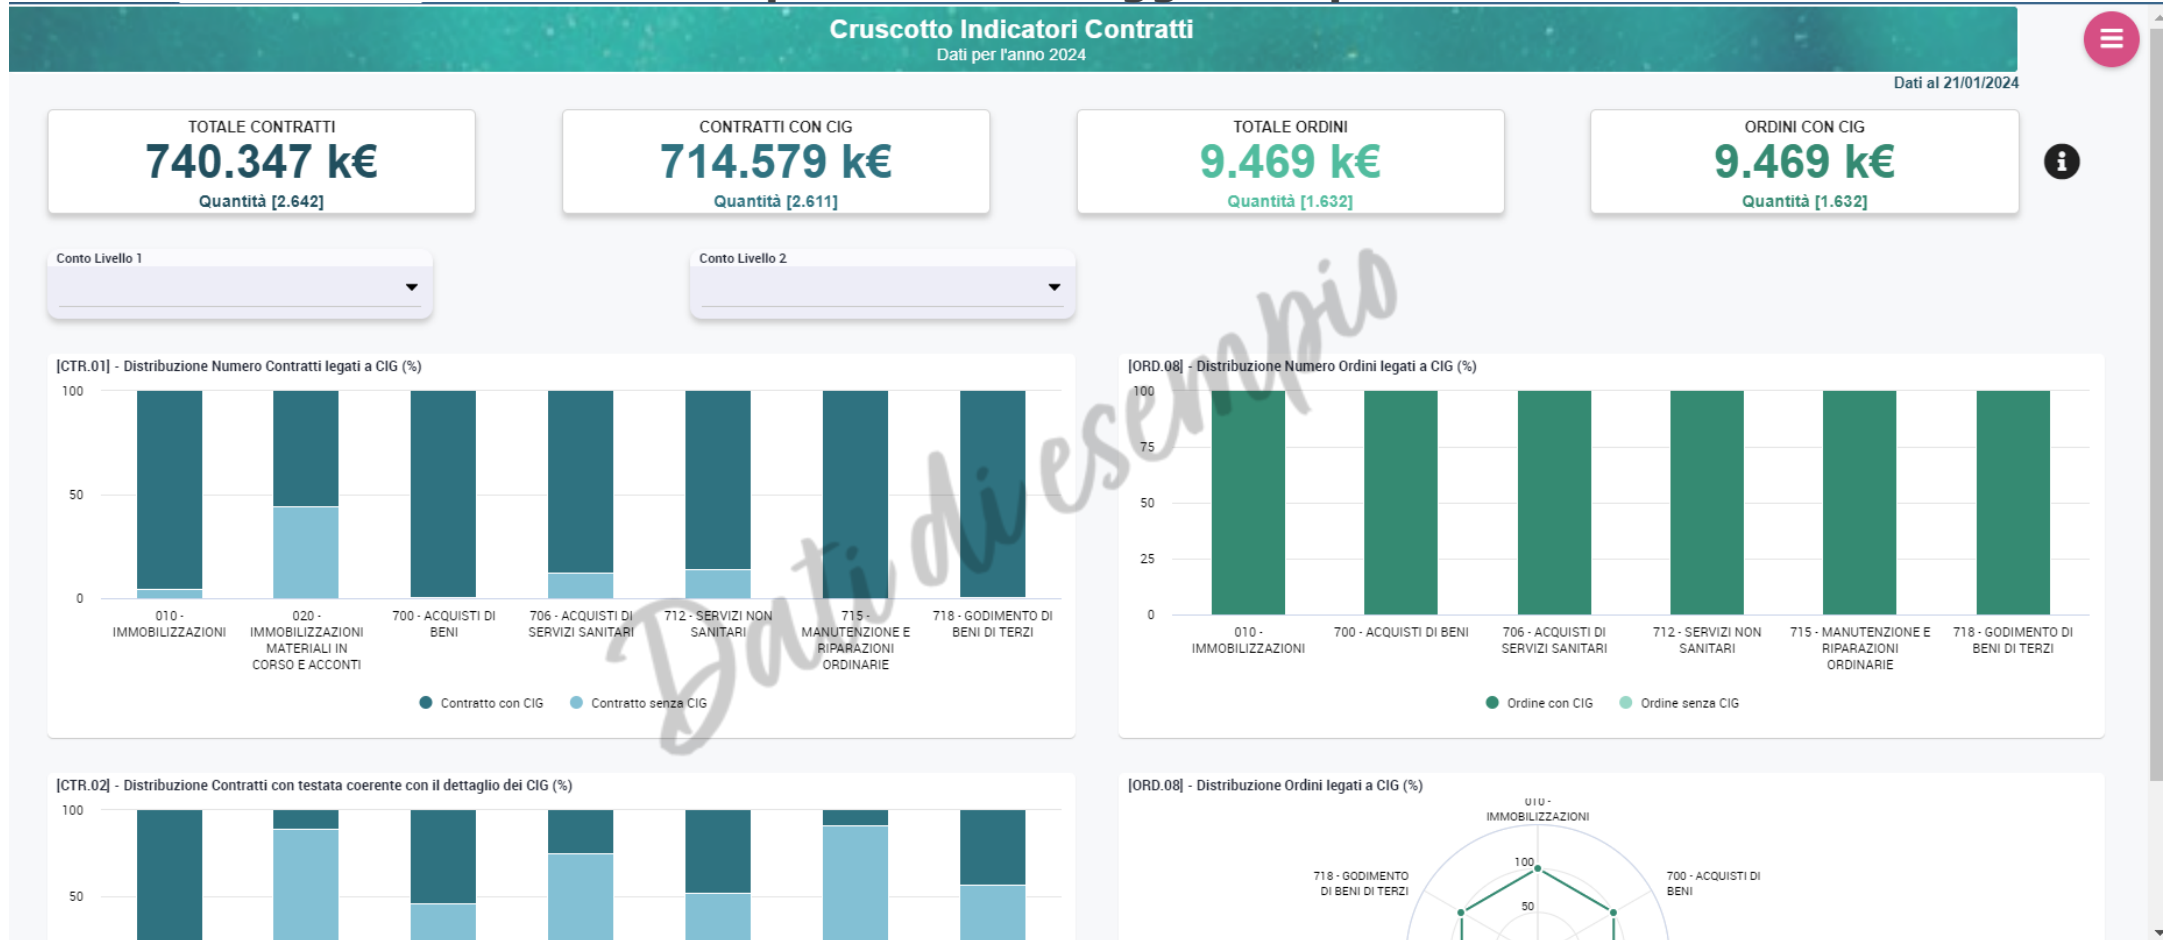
Cruscotto Indicatori Contratti
Dati per l'anno 2024

Dati al 21/01/2024

TOTALE CONTRATTI
740.347 k€
Quantità [2.642]

CONTRATTI CON CIG
714.579 k€
Quantità [2.611]

TOTALE ORDINI
9.469 k€
Quantità [1.632]

ORDINI CON CIG
9.469 k€
Quantità [1.632]

Conto Livello 1

Conto Livello 2

Dati di esempio

[CTR.01] - Distribuzione Numero Contratti legati a CIG (%)

100
50
0

010 - IMMOBILIZZAZIONI
020 - IMMOBILIZZAZIONI MATERIALI IN CORSO E ACCONTI
700 - ACQUISTI DI BENI
706 - ACQUISTI DI SERVIZI SANITARI
712 - SERVIZI NON SANITARI
715 - MANUTENZIONE E RIPARAZIONI ORDINARIE
718 - GODIMENTO DI BENI DI TERZI

Contratto con CIG
Contratto senza CIG

[ORD.08] - Distribuzione Numero Ordini legati a CIG (%)

100
75
50
25
0

010 - IMMOBILIZZAZIONI
700 - ACQUISTI DI BENI
706 - ACQUISTI DI SERVIZI SANITARI
712 - SERVIZI NON SANITARI
715 - MANUTENZIONE E RIPARAZIONI ORDINARIE
718 - GODIMENTO DI BENI DI TERZI

Ordine con CIG
Ordine senza CIG

[CTR.02] - Distribuzione Contratti con testata coerente con il dettaglio dei CIG (%)

100
50

[ORD.08] - Distribuzione Ordini legati a CIG (%)

010 - IMMOBILIZZAZIONI
718 - GODIMENTO DI BENI DI TERZI
700 - ACQUISTI DI BENI
100
50